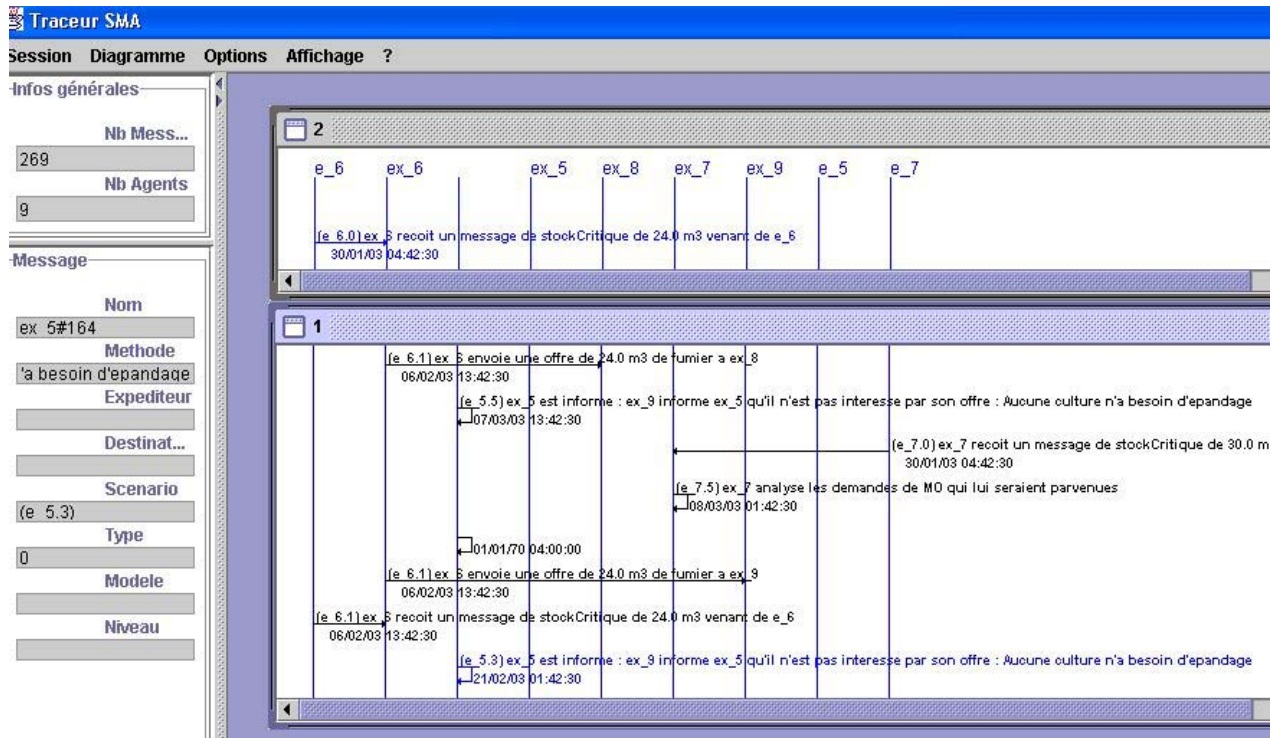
Traceur SMA

Session Diagramme Options Affichage ?

Infos générales
Nb Mess...
269
Nb Agents
9

Message
Nom
ex 5#164
Methode
'a besoin d'epandage
Expediteur
Destinat...
Scenario
(e 5.3)
Type
0
Modele
Niveau

2
e_6 ex_6 ex_5 ex_8 ex_7 ex_9 e_5 e_7
(e 6.0) ex_6 recoit un message de stockCritique de 24.0 m3 venant de e_6
30/01/03 04:42:30

1
(e 6.1) ex_6 envoie une offre de 24.0 m3 de fumier a ex_8
06/02/03 13:42:30
(e 5.5) ex_5 est informe : ex_9 informe ex_5 qu'il n'est pas interesse par son offre : Aucune culture n'a besoin d'epandage
07/03/03 13:42:30
(e 7.0) ex_7 recoit un message de stockCritique de 30.0 m
30/01/03 04:42:30
(e 7.5) ex_7 analyse les demandes de MO qui lui seraient parvenues
08/03/03 01:42:30
01/01/70 04:00:00
(e 6.1) ex_6 envoie une offre de 24.0 m3 de fumier a ex_9
06/02/03 13:42:30
(e 6.1) ex_6 recoit un message de stockCritique de 24.0 m3 venant de e_6
06/02/03 13:42:30
(e 5.3) ex_5 est informe : ex_9 informe ex_5 qu'il n'est pas interesse par son offre : Aucune culture n'a besoin d'epandage
21/02/03 01:42:30